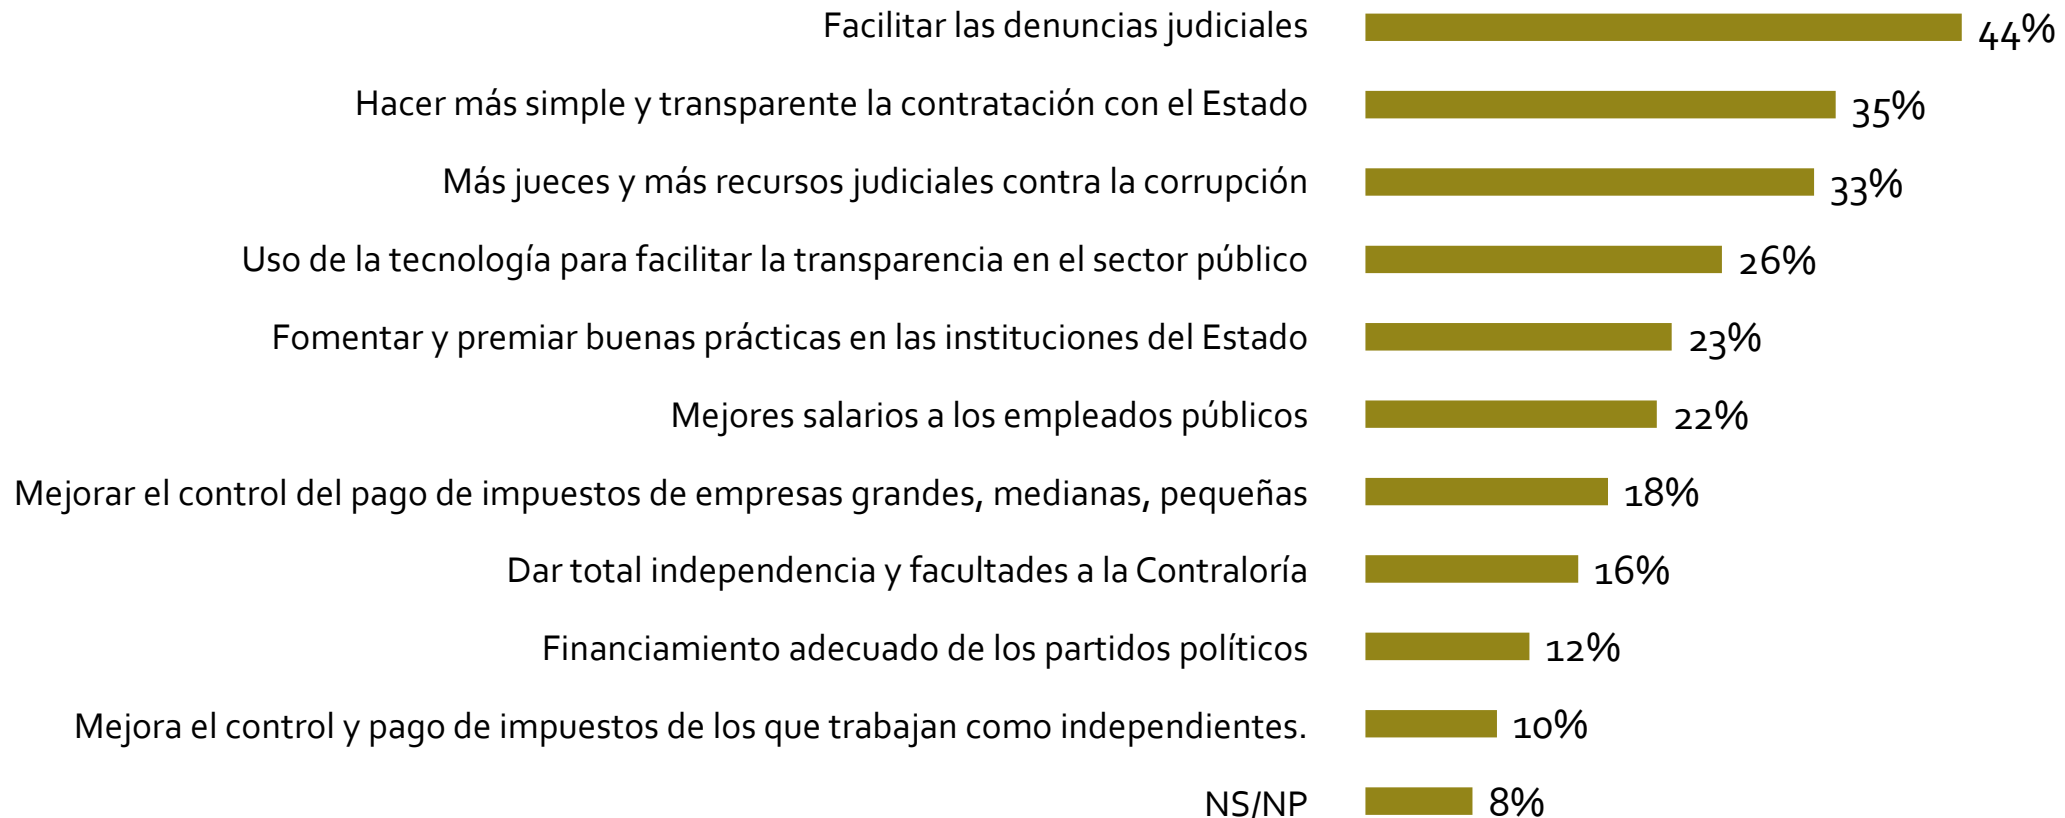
Facilitar las denuncias judiciales 44%
Hacer más simple y transparente la contratación con el Estado 35%
Más jueces y más recursos judiciales contra la corrupción 33%
Uso de la tecnología para facilitar la transparencia en el sector público 26%
Fomentar y premiar buenas prácticas en las instituciones del Estado 23%
Mejores salarios a los empleados públicos 22%
Mejorar el control del pago de impuestos de empresas grandes, medianas, pequeñas 18%
Dar total independencia y facultades a la Contraloría 16%
Financiamiento adecuado de los partidos políticos 12%
Mejora el control y pago de impuestos de los que trabajan como independientes. 10%
NS/NP 8%